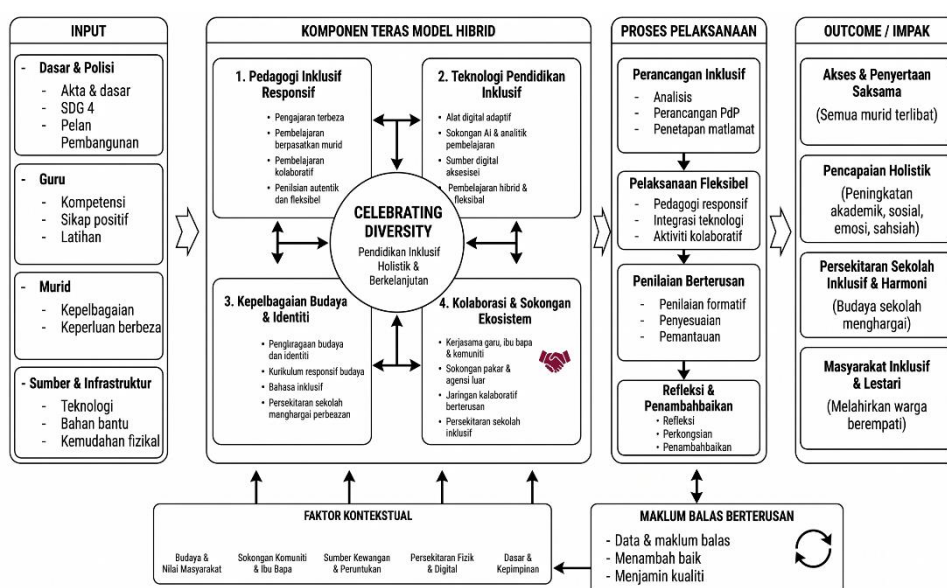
INPUT

- Dasar & Polisi
- Akta & dasar
- SDG 4
- Pelan Pembangunan

- Guru
- Kompetensi
- Sikap positif
- Latihan

- Murid
- Kepelbagaian
- Keperluan berbeza

- Sumber & Infrastruktur
- Teknologi
- Bahan bantu
- Kemudahan fizikal

KOMPONEN TERAS MODEL HIBRID

1. Pedagogi Inklusif Responsif
• Pengajaran terbeza
• Pembelajaran berpasakkan murid
• Pembelajaran kolaboratif
• Penilaian autentik dan fleksibel

2. Teknologi Pendidikan Inklusif
• Alat digital adaptif
• Sokongan AI & analitik pembelajaran
• Sumber digital aksesisei
• Pembelajaran hibrid & fleksibal

CELEBRATING DIVERSITY
Pendidikan Inklusif Holistik & Berkelanjutan

3. Kepelbagaian Budaya & Identiti
• Pengiiragaan budaya dan identiti
• Kurikulum responsif budaya
• Bahasa inklusif
• Persekitaran sekolah menghargai perbeazan

4. Kolaborasi & Sokongan Ekosistem
• Kerjasama garu, ibu bapa & kemuniti
• Sokongan pakar & agensi luar
• Jaringan kolaboratif berterusan
• Persekitaran sekolah inklusif

PROSES PELAKSANAAN

Perancangan Inklusif
- Analisis
- Perancangan PdP
- Penetapan matlamat

Pelaksanaan Fleksibel
- Pedagogi responsif
- Integrasi teknologi
- Aktiviti kolaboratif

Penilaian Berterusan
- Penilaian formatif
- Penyesuaian
- Pemantauan

Refleksi & Penambahbaikan
• Refleksi
• Perkongsian
• Penambahbaikan

OUTCOME / IMPAK

Akses & Penyertaan Saksama
(Semua murid terlibat)

Pencapaian Holistik
(Peningkatan akademik, sosial, emosi, sahsiah)

Persekitaran Sekolah Inklusif & Harmoni
(Budaya sekolah menghargai)

Masyarakat Inklusif & Lestari
(Melahirkan warga berempati)

FAKTOR KONTEKSTUAL
Budaya & Nilai Masyarakat
Sokongan Komuniti & Ibu Bapa
Sumber Kewangan & Peruntukan
Persekitaran Fizik & Digital
Dasar & Kepimpinan

MAKLUM BALAS BERTERUSAN
- Data & maklum balas
- Menambah baik
- Menjamin kualiti